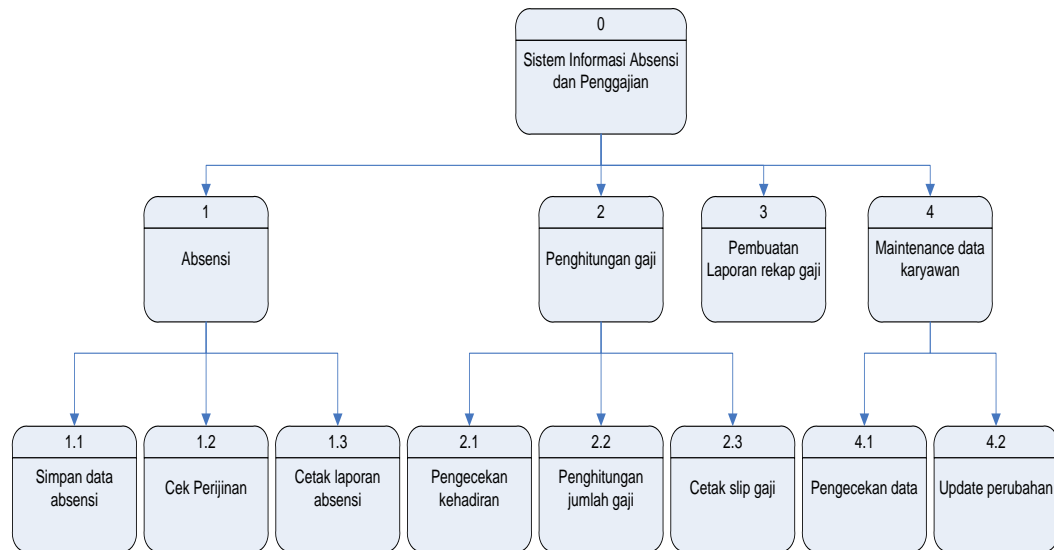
0
Sistem Informasi Absensi dan Penggajian

1
Absensi

2
Penghitungan gaji

3
Pembuatan Laporan rekap gaji

4
Maintenance data karyawan

1.1
Simpan data absensi

1.2
Cek Perijinan

1.3
Cetak laporan absensi

2.1
Pengecekan kehadiran

2.2
Penghitungan jumlah gaji

2.3
Cetak slip gaji

4.1
Pengecekan data

4.2
Update perubahan